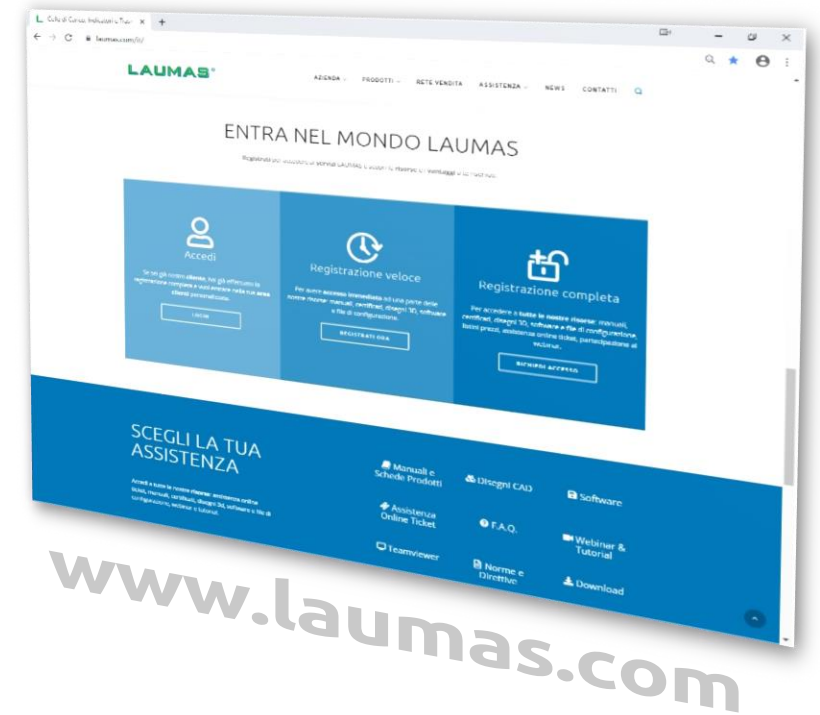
Celle di Carico, Indicatori e Tras ×  +

laumas.com/it/

LAUMAS®

AZIENDA  PRODOTTI  RETE VENDITA  ASSISTENZA  NEWS  CONTATTI

ENTRA NEL MONDO LAUMAS

Registrati per accedere al mondo LAUMAS e usufruire di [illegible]

Accedi

Se sei già nostro cliente, hai già effettuato la registrazione completa e vuoi entrare nella tua area clienti personalizzata.

LOGIN

Registrazione veloce

Per avere accesso immediato ad una parte delle nostre risorse: manuali, certificati, disegni 3D, software e file di configurazione.

REGISTRATI ORA

Registrazione completa

Per accedere a tutte le nostre risorse: manuali, certificati, disegni 3D, software e file di configurazione, listini prezzi, assistenza online ticket, partecipazione ai webinar.

RICHIEDI ACCESSO

SCEGLI LA TUA ASSISTENZA

Accedi a tutte le nostre risorse: assistenza online ticket, manuali, certificati, disegni 3d, software e file di configurazione, webinar e tutorial.

Manuali e Schede Prodotti

Disegni CAD

Software

Assistenza Online Ticket

F.A.Q.

Webinar & Tutorial

Teamviewer

Norme e Direttive

Download

www.laumas.com